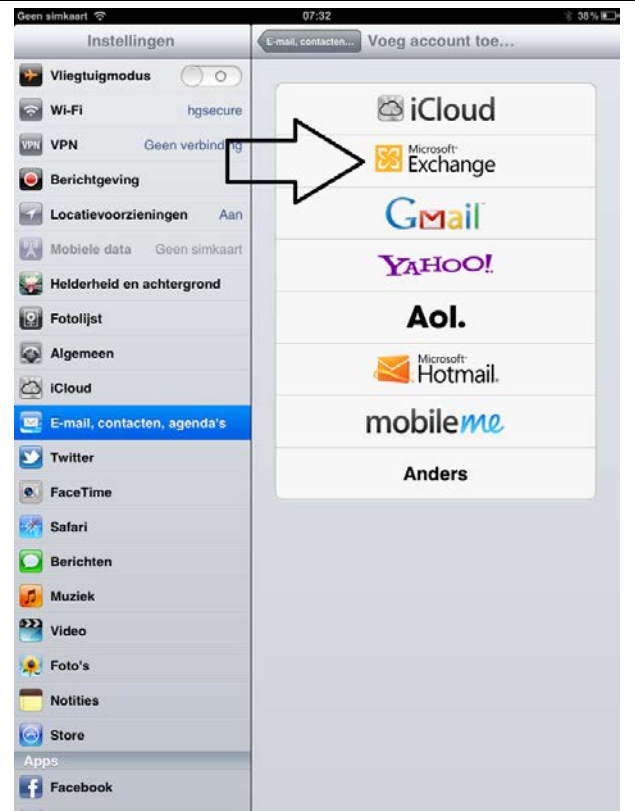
Geen simkaart
07:32
38%
Instellingen
E-mail, contacten...
Voeg account toe...
Vliegtuigmodus
Wi-Fi
hgsecure
VPN
Geen verbinding
Berichtgeving
Locatievoorzieningen
Aan
Mobiele data
Geen simkaart
Helderheid en achtergrond
Fotolijst
Algemeen
iCloud
E-mail, contacten, agenda's
Twitter
FaceTime
Safari
Berichten
Muziek
Video
Foto's
Notities
Store
Apps
Facebook

iCloud
Microsoft Exchange
Gmail
YAHOO!
Aol.
Microsoft Hotmail.
mobileme
Anders